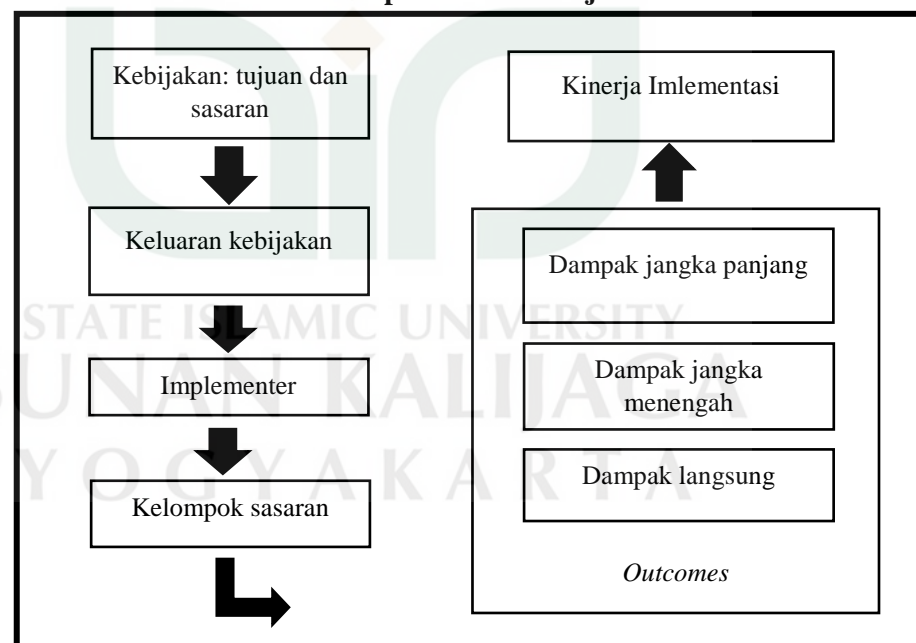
Kebijakan: tujuan dan sasaran

Keluaran kebijakan

Implementer

Kelompok sasaran

Kinerja Imlementasi

Dampak jangka panjang

Dampak jangka menengah

Dampak langsung

*Outcomes*

STATE ISLAMIC UNIVERSITY
SUNAN KALIJAGA
YOGYAKARTA